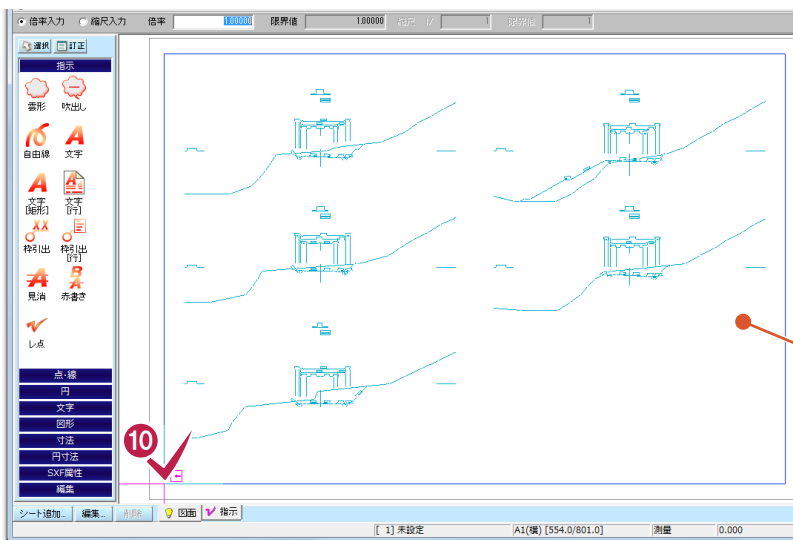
倍率入力　縮尺入力　倍率 1.00000　限界値 1.00000　倍尺 1/ 1　限界幅 1

選択　訂正

指示

雲形　吹出し

自由線　文字

文字[矩形]　文字[行]

枠引出　枠引出[行]

見消　赤書き

レ点

点･線

円

文字

図形

寸法

円寸法

SXF属性

編集

10

シート追加...　編集...　削除　図面　指示

[ 1] 未設定　A1(横) [554.0/801.0]　測量　0.000